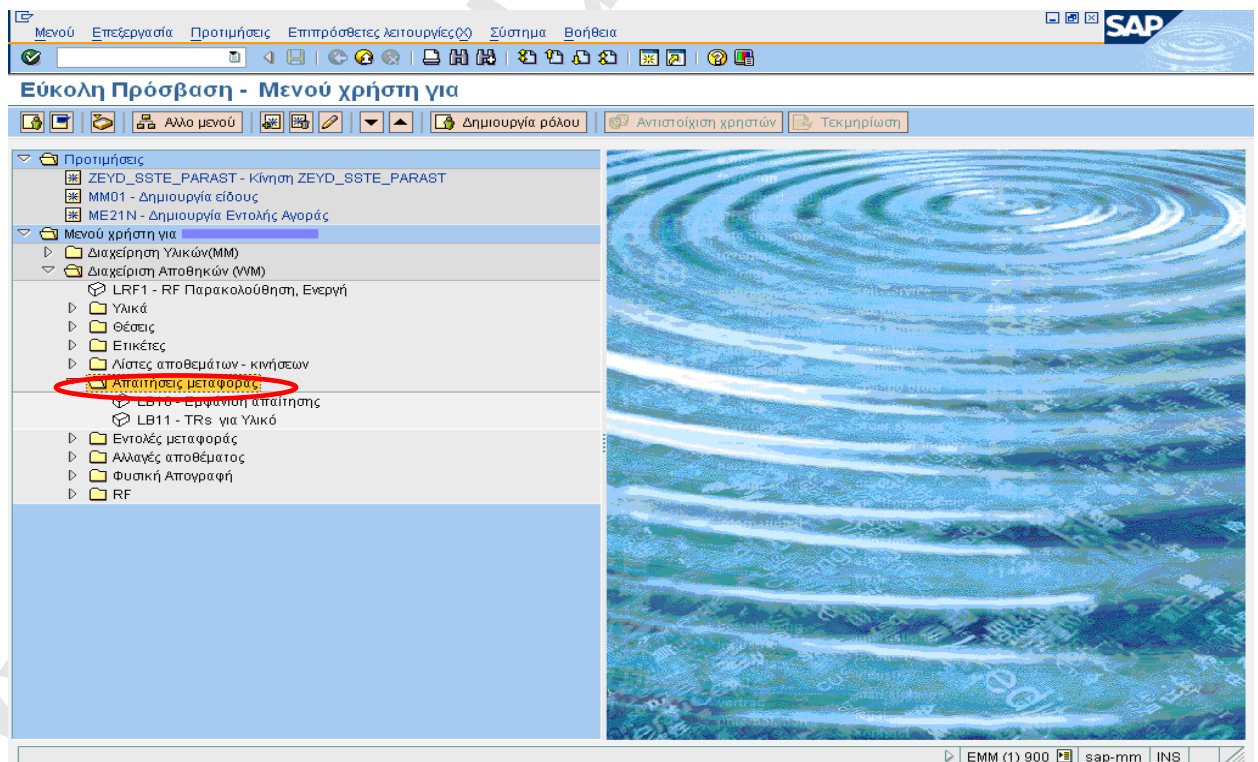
Μενού Επεξεργασία Προτιμήσεις Επιπρόσθετες λειτουργίες(Χ) Σύστημα Βοήθεια

SAP

Εύκολη Πρόσβαση - Μενού χρήστη για

Αλλο μενού

Δημιουργία ρόλου

Αντιστοίχιση χρηστών

Τεκμηρίωση

Προτιμήσεις
ZEYD_SSTE_PARAST - Κίνηση ZEYD_SSTE_PARAST
MM01 - Δημιουργία είδους
ME21N - Δημιουργία Εντολής Αγοράς
Μενού χρήστη για
Διαχείρηση Υλικών(MM)
Διαχείριση Αποθηκών (WM)
LRF1 - RF Παρακολούθηση, Ενεργή
Υλικά
Θέσεις
Ετικέτες
Λίστες αποθεμάτων - κινήσεων
Απαιτήσεις μεταφοράς
LB10 - Εμφάνιση απαίτησης
LB11 - TRs για Υλικό
Εντολές μεταφοράς
Αλλαγές αποθέματος
Φυσική Απογραφή
RF

EMM (1) 900 | sap-mm | INS